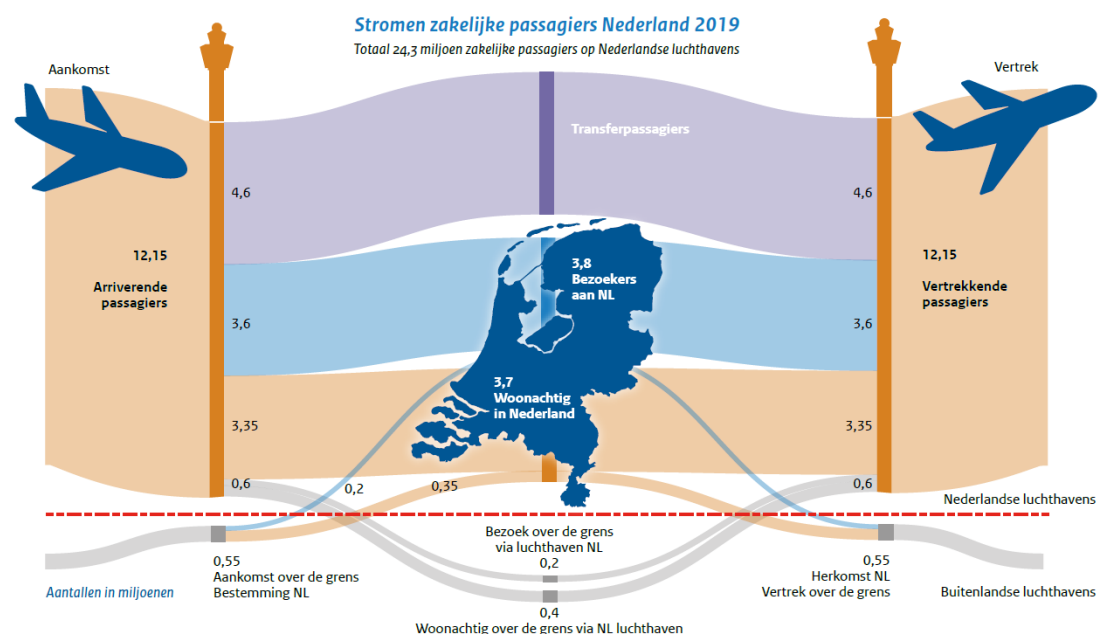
Stromen zakelijke passagiers Nederland 2019

Totaal 24,3 miljoen zakelijke passagiers op Nederlandse luchthavens

Aankomst

Vertrek

Transferpassagiers

4,6

4,6

12,15

Arriverende passagiers

12,15

Vertrekkende passagiers

3,8 Bezoekers aan NL

3,6

3,6

3,7 Woonachtig in Nederland

3,35

3,35

0,6

0,2

0,35

0,6

Nederlandse luchthavens

Bezoek over de grens via luchthaven NL

0,55 Aankomst over de grens Bestemming NL

0,2

0,55 Herkomst NL Vertrek over de grens

Aantallen in miljoenen

Buitenlandse luchthavens

0,4

Woonachtig over de grens via NL luchthaven